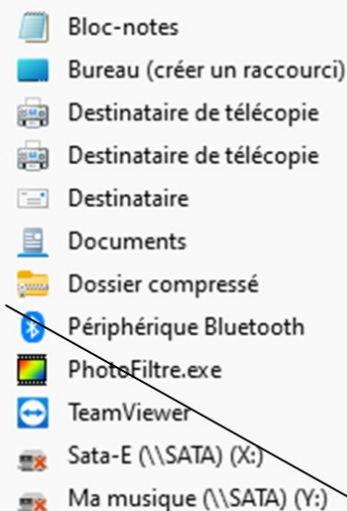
Bloc-notes
Bureau (créer un raccourci)
Destinataire de télécopie
Destinataire de télécopie
Destinataire
Documents
Dossier compressé
Périphérique Bluetooth
PhotoFiltre.exe
TeamViewer
Sata-E (\\SATA) (X:)
Ma musique (\\SATA) (Y:)